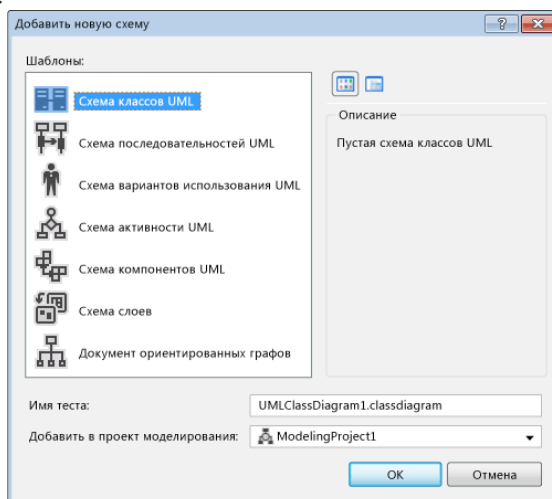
Добавить новую схему

?

Шаблоны:

Схема классов UML

Схема последовательностей UML

Схема вариантов использования UML

Схема активности UML

Схема компонентов UML

Схема слоев

Документ ориентированных графов

Описание

Пустая схема классов UML

Имя теста: UMLClassDiagram1.classdiagram

Добавить в проект моделирования: ModelingProject1

OK

Отмена